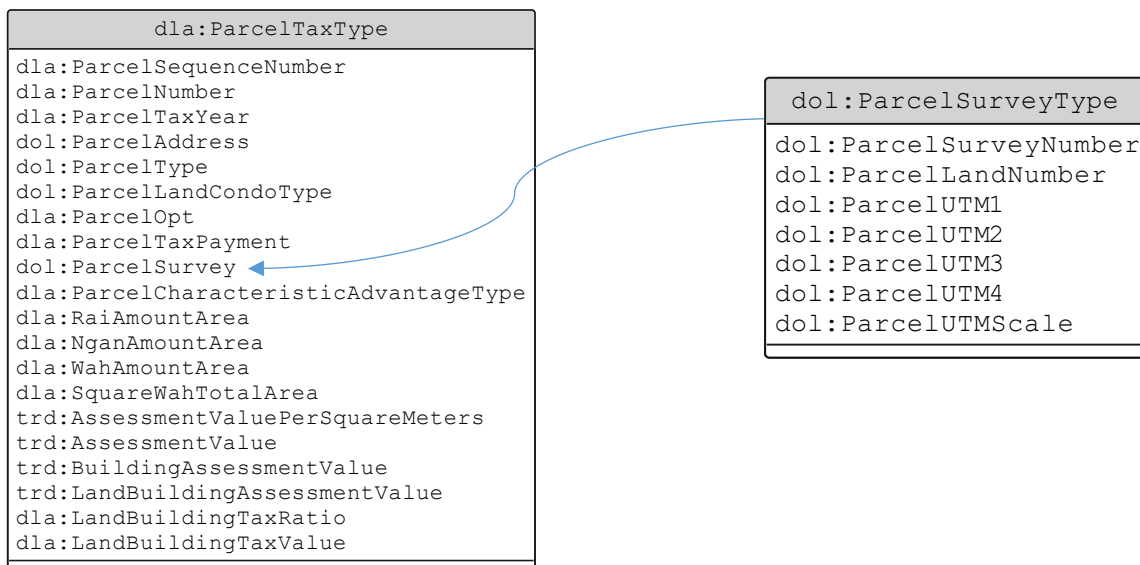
dla:ParcelTaxType

dla:ParcelSequenceNumber
dla:ParcelNumber
dla:ParcelTaxYear
dol:ParcelAddress
dol:ParcelType
dol:ParcelLandCondoType
dla:ParcelOpt
dla:ParcelTaxPayment
dol:ParcelSurvey
dla:ParcelCharacteristicAdvantageType
dla:RaiAmountArea
dla:NganAmountArea
dla:WahAmountArea
dla:SquareWahTotalArea
trd:AssessmentValuePerSquareMeters
trd:AssessmentValue
trd:BuildingAssessmentValue
trd:LandBuildingAssessmentValue
dla:LandBuildingTaxRatio
dla:LandBuildingTaxValue

dol:ParcelSurveyType

dol:ParcelSurveyNumber
dol:ParcelLandNumber
dol:ParcelUTM1
dol:ParcelUTM2
dol:ParcelUTM3
dol:ParcelUTM4
dol:ParcelUTMScale